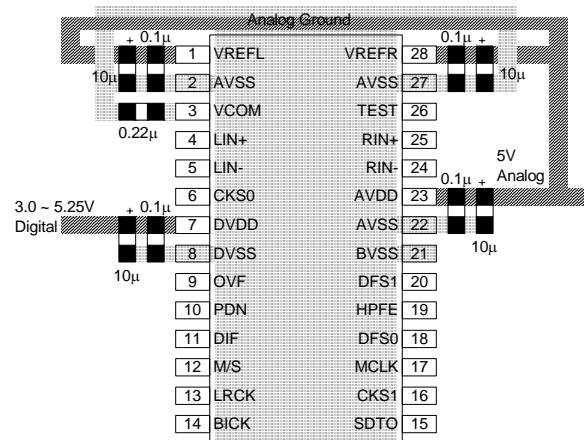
Analog Ground

+ 0.1μ
10μ
0.22μ

| 1 | VREFL | VREFR | 28 |
|---|---|---|---|
| 2 | AVSS | AVSS | 27 |
| 3 | VCOM | TEST | 26 |
| 4 | LIN+ | RIN+ | 25 |
| 5 | LIN- | RIN- | 24 |
| 6 | CKS0 | AVDD | 23 |
| 7 | DVDD | AVSS | 22 |
| 8 | DVSS | BVSS | 21 |
| 9 | OVF | DFS1 | 20 |
| 10 | PDN | HPFE | 19 |
| 11 | DIF | DFS0 | 18 |
| 12 | M/S | MCLK | 17 |
| 13 | LRCK | CKS1 | 16 |
| 14 | BICK | SDTO | 15 |

0.1μ +
10μ

5V
Analog
0.1μ +
10μ

3.0 ~ 5.25V
Digital
+ 0.1μ
10μ